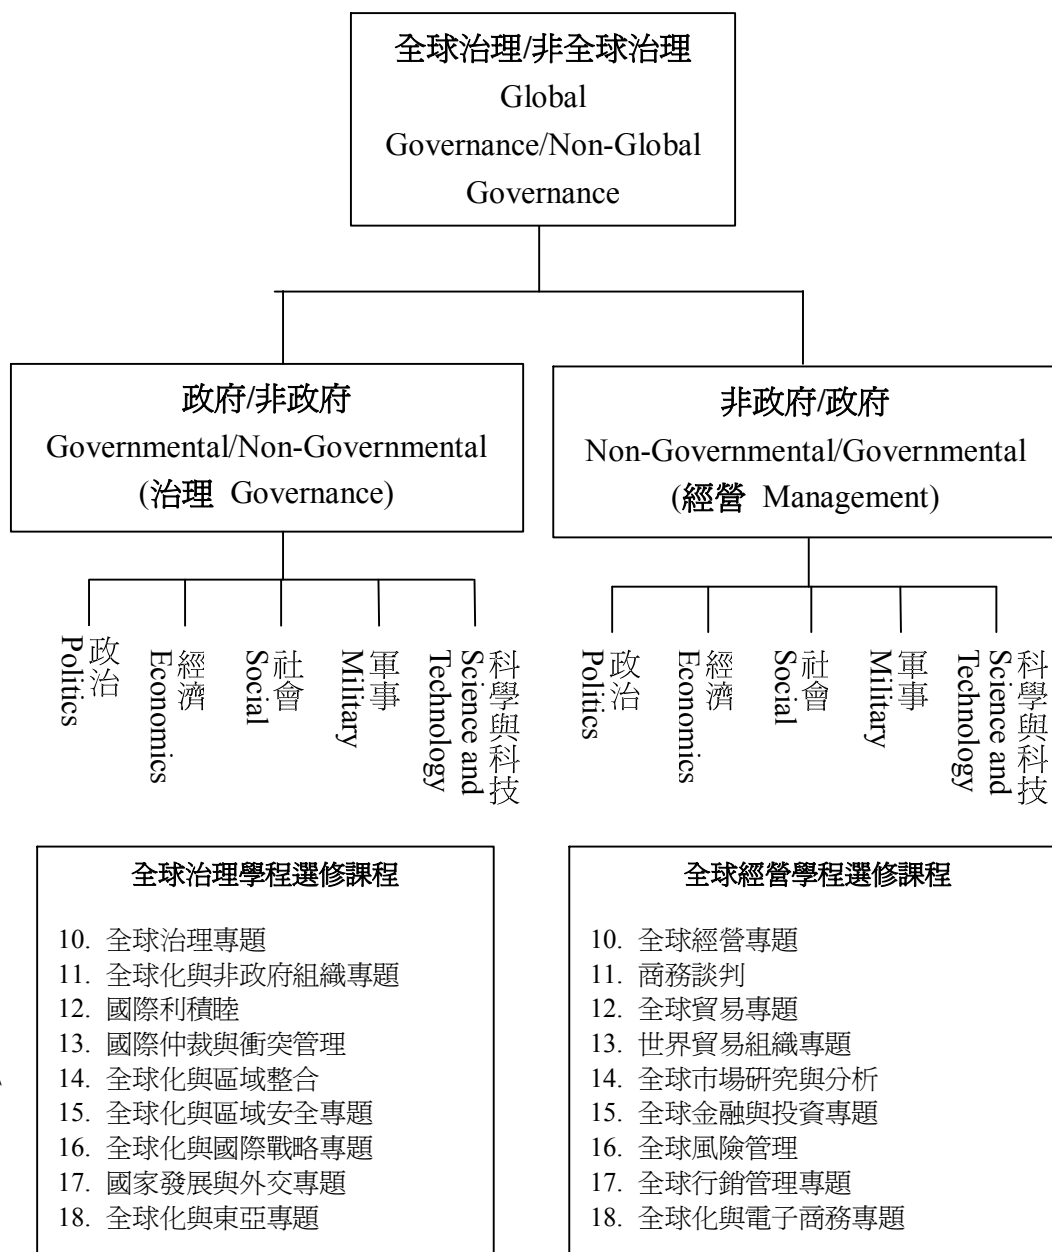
全球治理/非全球治理
Global Governance/Non-Global Governance

政府/非政府
Governmental/Non-Governmental
(治理 Governance)

非政府/政府
Non-Governmental/Governmental
(經營 Management)

政治 Politics
經濟 Economics
社會 Social
軍事 Military
科學與科技 Science and Technology

政治 Politics
經濟 Economics
社會 Social
軍事 Military
科學與科技 Science and Technology

全球治理學程選修課程

10. 全球治理專題
11. 全球化與非政府組織專題
12. 國際利積睦
13. 國際仲裁與衝突管理
14. 全球化與區域整合
15. 全球化與區域安全專題
16. 全球化與國際戰略專題
17. 國家發展與外交專題
18. 全球化與東亞專題

全球經營學程選修課程

10. 全球經營專題
11. 商務談判
12. 全球貿易專題
13. 世界貿易組織專題
14. 全球市場研究與分析
15. 全球金融與投資專題
16. 全球風險管理
17. 全球行銷管理專題
18. 全球化與電子商務專題